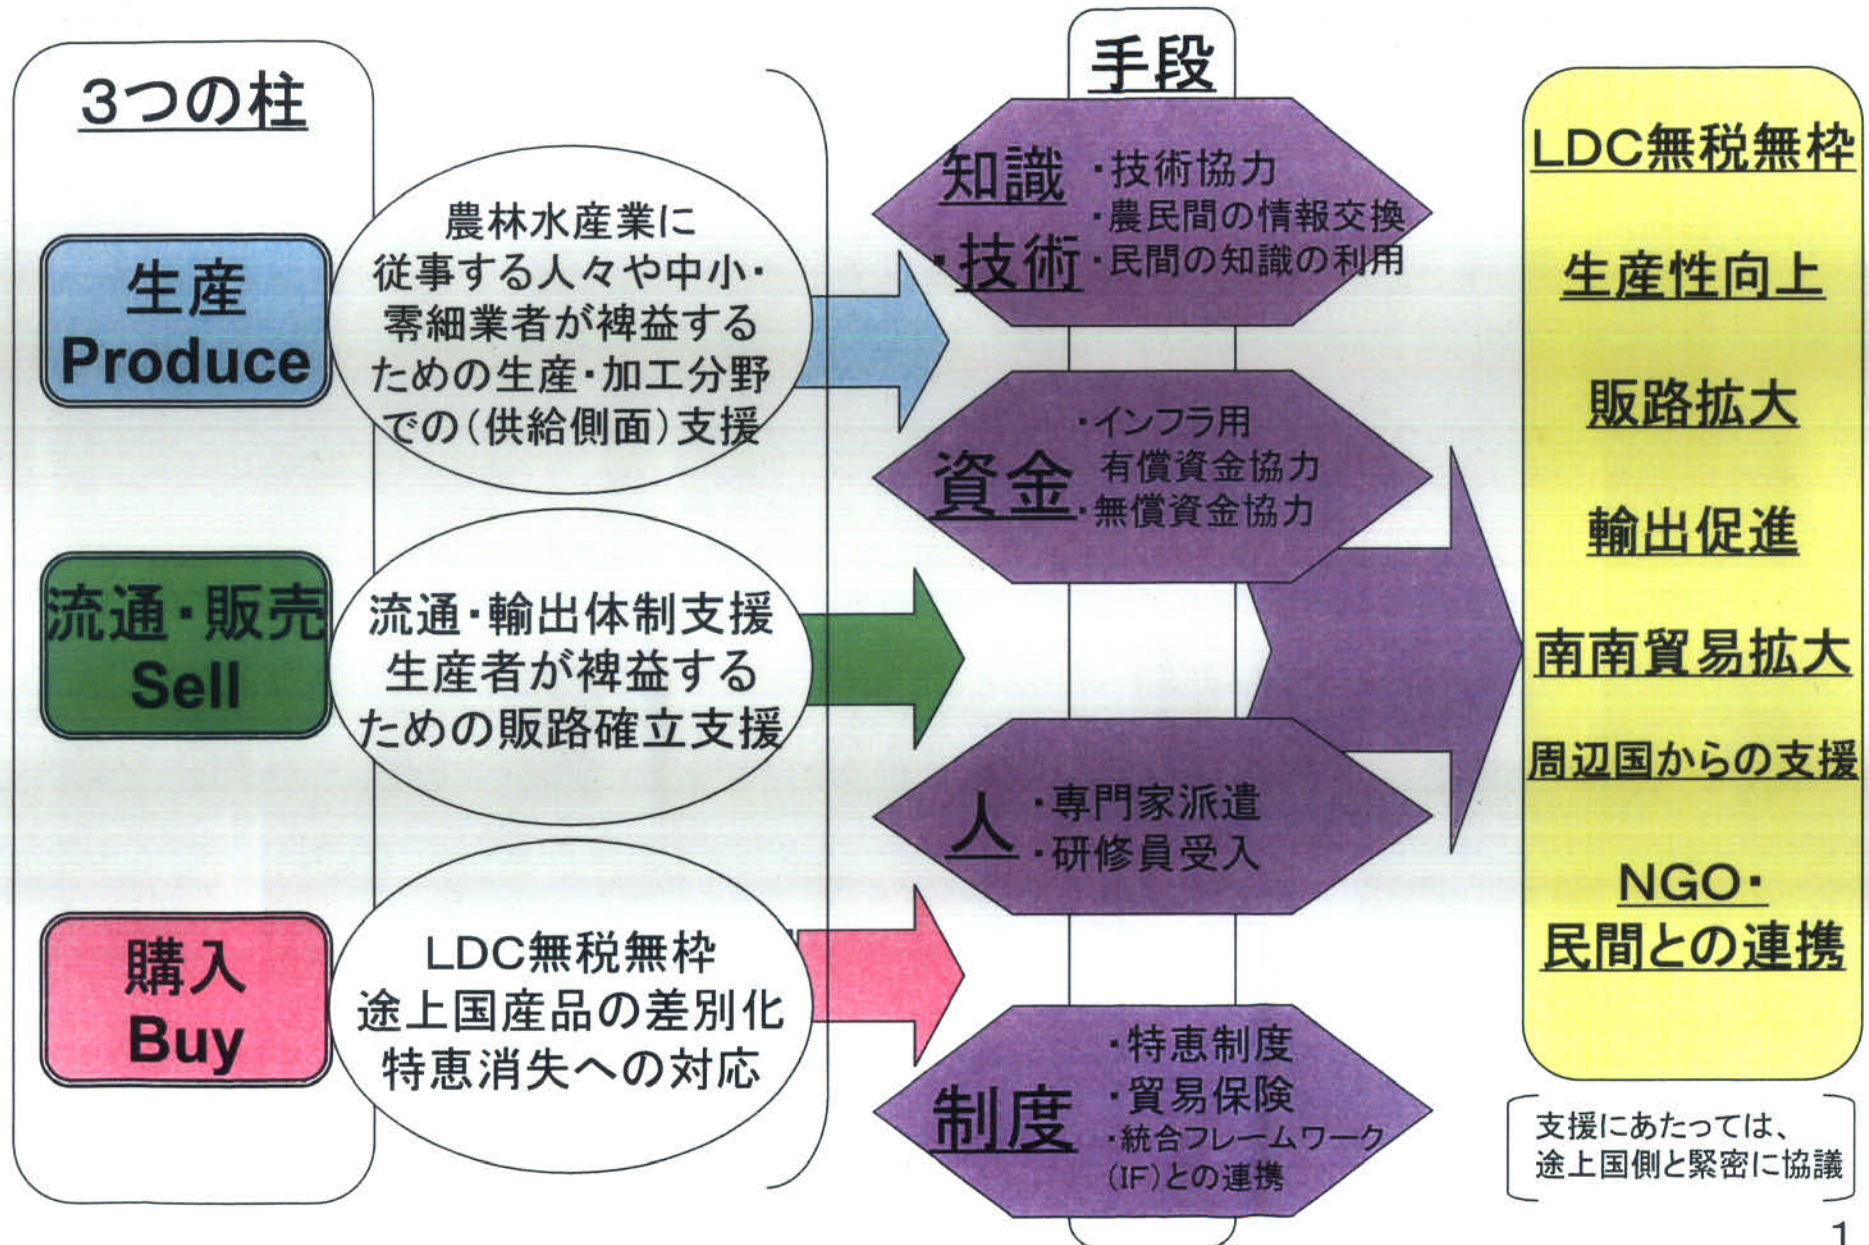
3つの柱

生産
Produce

農林水産業に従事する人々や中小・零細業者が裨益するための生産・加工分野での（供給側面）支援

流通・販売
Sell

流通・輸出体制支援
生産者が裨益するための販路確立支援

購入
Buy

LDC無税無枠
途上国産品の差別化
特恵消失への対応

手段

知識・技術
・技術協力
・農民間の情報交換
・民間の知識の利用

資金
・インフラ用有償資金協力
・無償資金協力

人
・専門家派遣
・研修員受入

制度
・特恵制度
・貿易保険
・統合フレームワーク（IF）との連携

LDC無税無枠

生産性向上

販路拡大

輸出促進

南南貿易拡大

周辺国からの支援

NGO・民間との連携

支援にあたっては、途上国側と緊密に協議

1